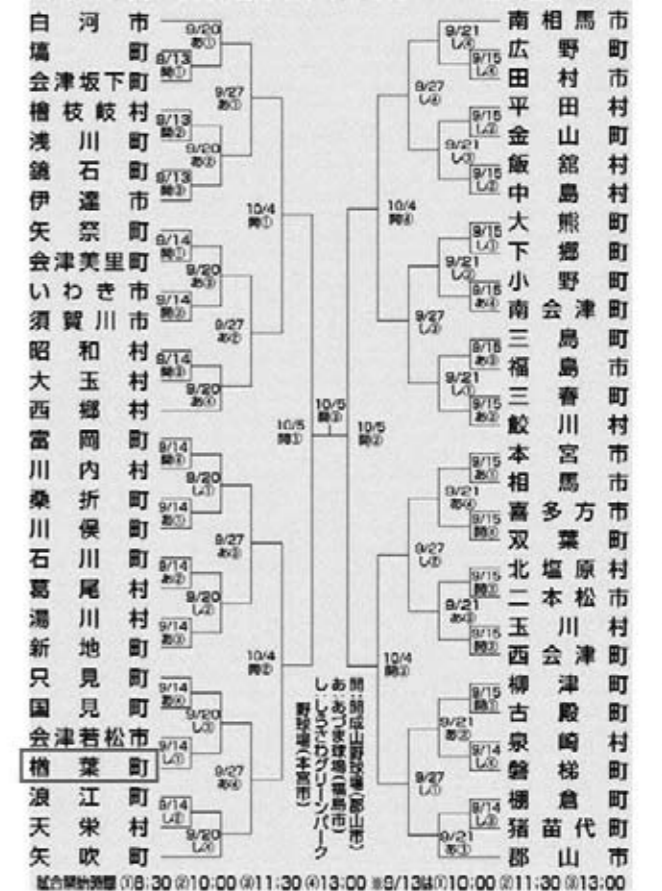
白河市
塙町
会津坂下町
檜枝岐村
浅川町
鏡石町
伊達市
矢祭町
会津美里町
いわき市
須賀川市
昭和村
大玉村
西郷村
富岡町
川内村
桑折町
川俣町
石川町
葛尾村
湯川村
新地町
只見町
国見町
会津若松市
楢葉町
浪江町
天栄村
矢吹町

南相馬市
広野町
田村市
平田村
金山町
飯舘村
中島村
大熊町
下郷町
小野町
南会津町
三島町
福島市
三春町
鮫川村
本宮市
相馬市
喜多方市
双葉町
北塩原村
二本松市
玉川村
西会津町
柳津町
古殿町
泉崎村
磐梯町
棚倉町
猪苗代町
郡山市

9/20 あ①
9/13 開①
9/27 あ①
9/13 開②
9/20 あ②
9/13 開③
10/4 開①
9/14 開①
9/20 あ③
9/14 開②
9/27 あ②
9/14 開③
9/20 あ④
10/5 開①
10/5 開③
10/5 開②
9/14 あ①
9/20 し①
9/14 開①
9/27 あ③
9/14 あ②
9/20 し②
9/14 開③
10/4 開②
9/14 あ③
9/20 し③
9/14 し①
9/27 あ④
9/14 し②
9/20 し④

9/21 し④
9/15 し④
9/27 し④
9/15 し②
9/21 し③
9/15 し②
10/4 開④
9/15 し①
9/21 し②
9/15 あ④
9/27 し③
9/15 あ③
9/21 し①
9/15 あ②
9/15 あ①
9/21 あ④
9/15 開③
9/27 し①
9/15 開②
9/21 あ③
9/15 開⑤
10/4 開③
9/15 開①
9/21 あ②
9/14 し④
9/27 し①
9/14 し③
9/21 あ①

開：開成山野球場（郡山市）
あ：あづま球場（福島市）
し：しらさわグリーンパーク野球場（本宮市）

試合開始時間 ①8:30 ②10:00 ③11:30 ④13:00 ※9/13は①10:00 ②11:30 ③13:00